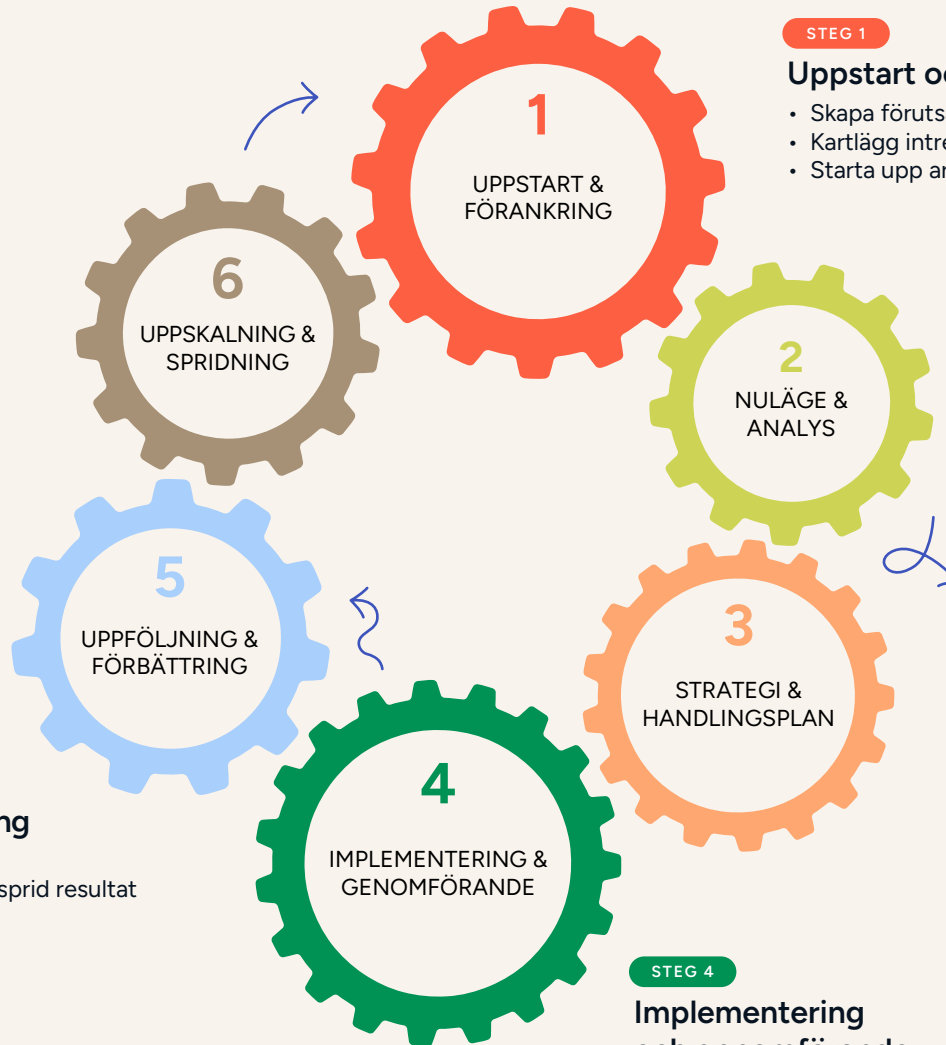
STEG 1

Uppstart oc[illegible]

• Skapa föruts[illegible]
• Kartlägg intre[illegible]
• Starta upp ar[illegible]

1
UPPSTART & FÖRANKRING

6
UPPSKALNING & SPRIDNING

2
NULÄGE & ANALYS

5
UPPFÖLJNING & FÖRBÄTTRING

3
STRATEGI & HANDLINGSPLAN

4
IMPLEMENTERING & GENOMFÖRANDE

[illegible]ng

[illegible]sprid resultat

STEG 4

Implementering
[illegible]